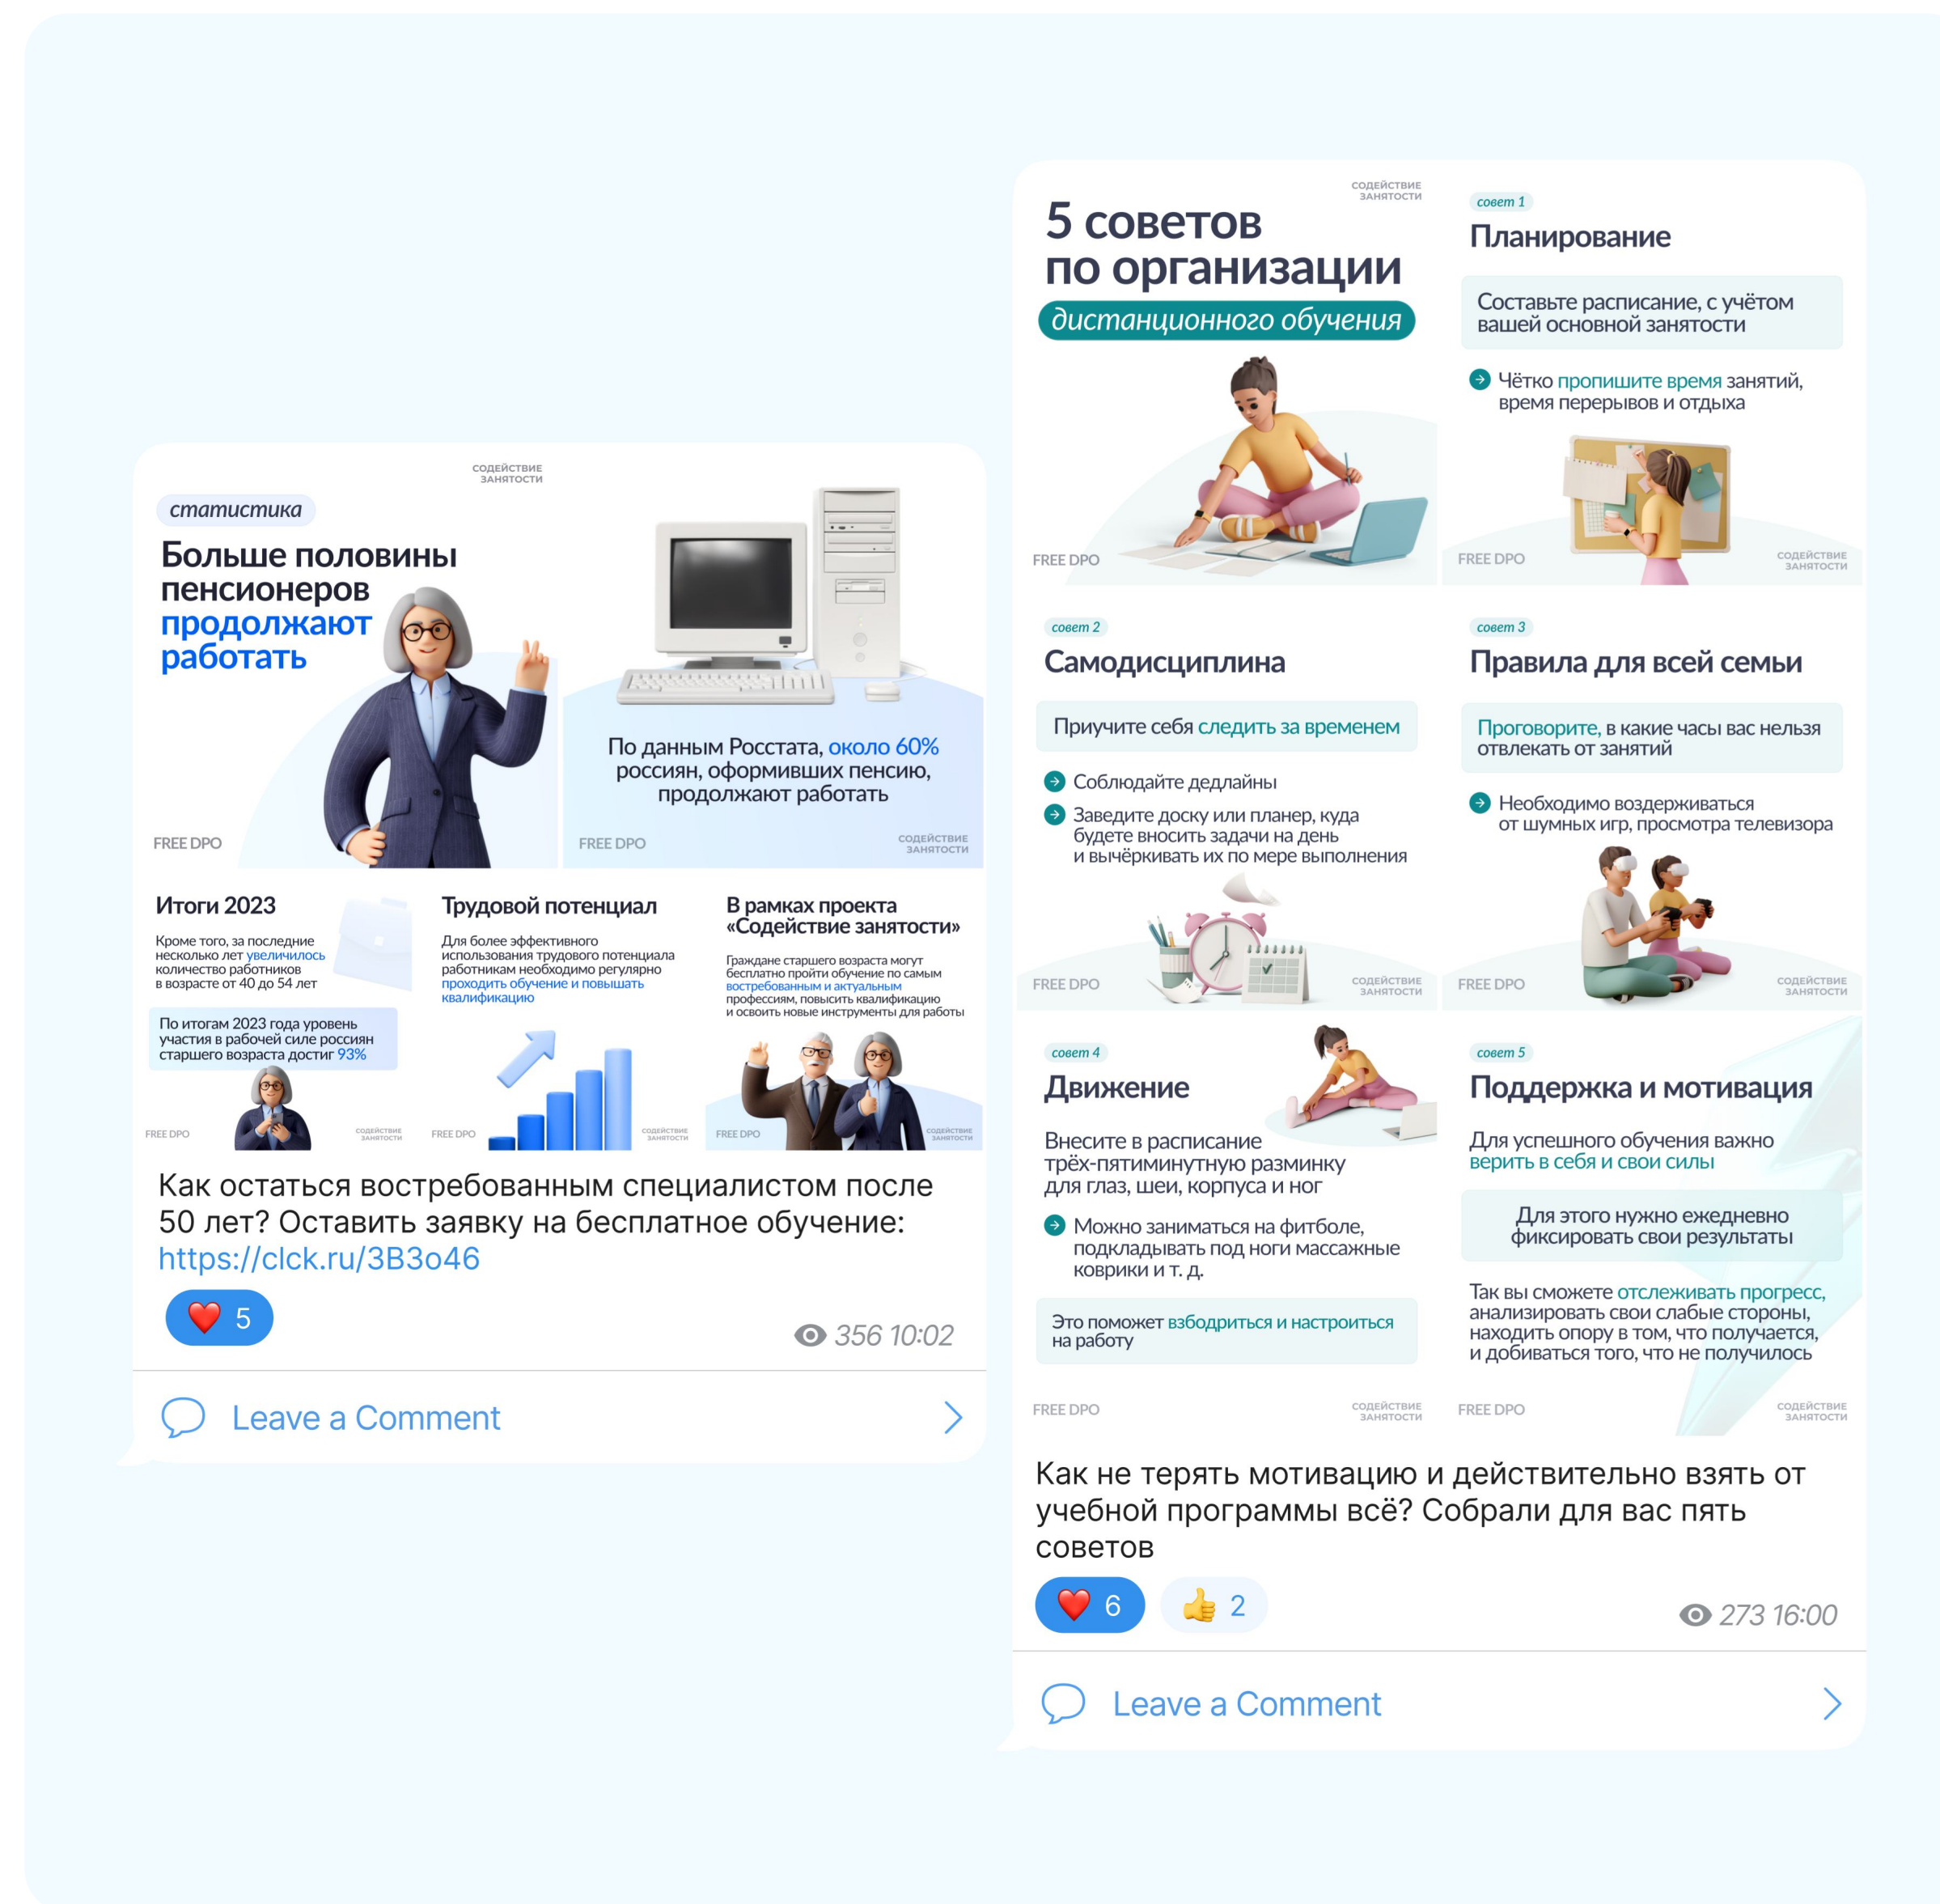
СОДЕЙСТВИЕ ЗАНЯТОСТИ

статистика

Больше половины пенсионеров продолжают работать

FREE DPO

По данным Росстата, около 60% россиян, оформивших пенсию, продолжают работать

FREE DPO

СОДЕЙСТВИЕ ЗАНЯТОСТИ

Итоги 2023

Кроме того, за последние несколько лет увеличилось количество работников в возрасте от 40 до 54 лет

По итогам 2023 года уровень участия в рабочей силе россиян старшего возраста достиг 93%

FREE DPO

СОДЕЙСТВИЕ ЗАНЯТОСТИ

Трудовой потенциал

Для более эффективного использования трудового потенциала работникам необходимо регулярно проходить обучение и повышать квалификацию

FREE DPO

СОДЕЙСТВИЕ ЗАНЯТОСТИ

В рамках проекта «Содействие занятости»

Граждане старшего возраста могут бесплатно пройти обучение по самым востребованным и актуальным профессиям, повысить квалификацию и освоить новые инструменты для работы

FREE DPO

СОДЕЙСТВИЕ ЗАНЯТОСТИ

Как остаться востребованным специалистом после 50 лет? Оставить заявку на бесплатное обучение: https://clck.ru/3B3o46

5

356 10:02

Leave a Comment

СОДЕЙСТВИЕ ЗАНЯТОСТИ

5 советов по организации дистанционного обучения

FREE DPO

совет 1

Планирование

Составьте расписание, с учётом вашей основной занятости

Чётко пропишите время занятий, время перерывов и отдыха

FREE DPO

СОДЕЙСТВИЕ ЗАНЯТОСТИ

совет 2

Самодисциплина

Приучите себя следить за временем

Соблюдайте дедлайны

Заведите доску или планер, куда будете вносить задачи на день и вычёркивать их по мере выполнения

FREE DPO

СОДЕЙСТВИЕ ЗАНЯТОСТИ

совет 3

Правила для всей семьи

Проговорите, в какие часы вас нельзя отвлекать от занятий

Необходимо воздерживаться от шумных игр, просмотра телевизора

FREE DPO

СОДЕЙСТВИЕ ЗАНЯТОСТИ

совет 4

Движение

Внесите в расписание трёх-пятиминутную разминку для глаз, шеи, корпуса и ног

Можно заниматься на фитболе, подкладывать под ноги массажные коврики и т. д.

Это поможет взбодриться и настроиться на работу

FREE DPO

СОДЕЙСТВИЕ ЗАНЯТОСТИ

совет 5

Поддержка и мотивация

Для успешного обучения важно верить в себя и свои силы

Для этого нужно ежедневно фиксировать свои результаты

Так вы сможете отслеживать прогресс, анализировать свои слабые стороны, находить опору в том, что получается, и добиваться того, что не получилось

FREE DPO

СОДЕЙСТВИЕ ЗАНЯТОСТИ

Как не терять мотивацию и действительно взять от учебной программы всё? Собрали для вас пять советов

6

2

273 16:00

Leave a Comment